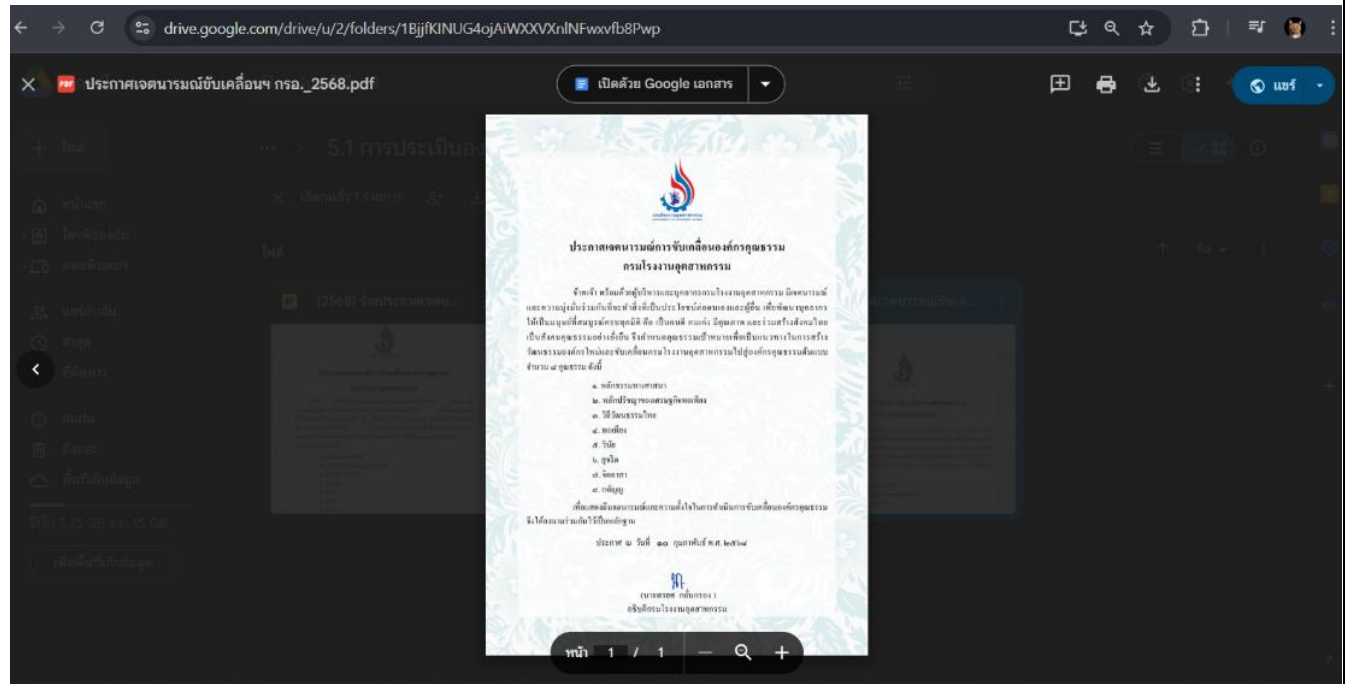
drive.google.com/drive/u/2/folders/1BjjfKINUG4ojAiWXXVXnlNFwxvfb8Pwp

ประกาศเจตนารมณ์ขับเคลื่อนฯ กรอ._2568.pdf

เปิดด้วย Google เอกสาร

แชร์

5.1 การประเมินอง

ใหม่

หน้าแรก

(2568) ร่างประกาศเจตน

ประกาศเจตนารมณ์การขับเคลื่อนองค์กรคุณธรรม
กรมโรงงานอุตสาหกรรม

ข้าพเจ้า พร้อมด้วยผู้บริหารและบุคลากรกรมโรงงานอุตสาหกรรม มีเจตนารมณ์และความมุ่งมั่นร่วมกันที่จะทำสิ่งที่เป็นประโยชน์ต่อตนเองและผู้อื่น เพื่อพัฒนาบุคลากรให้เป็นมนุษย์ที่สมบูรณ์ครบทุกมิติ คือ เป็นคนดี คนเก่ง มีคุณภาพ และร่วมสร้างสังคมไทยเป็นสังคมคุณธรรมอย่างยั่งยืน จึงกำหนดคุณธรรมเป้าหมายเพื่อเป็นแนวทางในการสร้างวัฒนธรรมองค์กรใหม่และขับเคลื่อนกรมโรงงานอุตสาหกรรมไปสู่องค์กรคุณธรรมต้นแบบ จำนวน ๙ คุณธรรม ดังนี้

๑. หลักธรรมทางศาสนา
๒. หลักปรัชญาของเศรษฐกิจพอเพียง
๓. วิถีวัฒนธรรมไทย
๔. พอเพียง
๕. วินัย
๖. สุจริต
๗. จิตอาสา
๘. กตัญญู

เพื่อแสดงถึงเจตนารมณ์และความตั้งใจในการดำเนินการขับเคลื่อนองค์กรคุณธรรมจึงได้ลงนามร่วมกันไว้เป็นหลักฐาน

ประกาศ ณ วันที่ ๑๐ กุมภาพันธ์ พ.ศ. ๒๕๖๘

(นายจุลพงษ์ ทวีศรี)
อธิบดีกรมโรงงานอุตสาหกรรม

หน้า 1 / 1